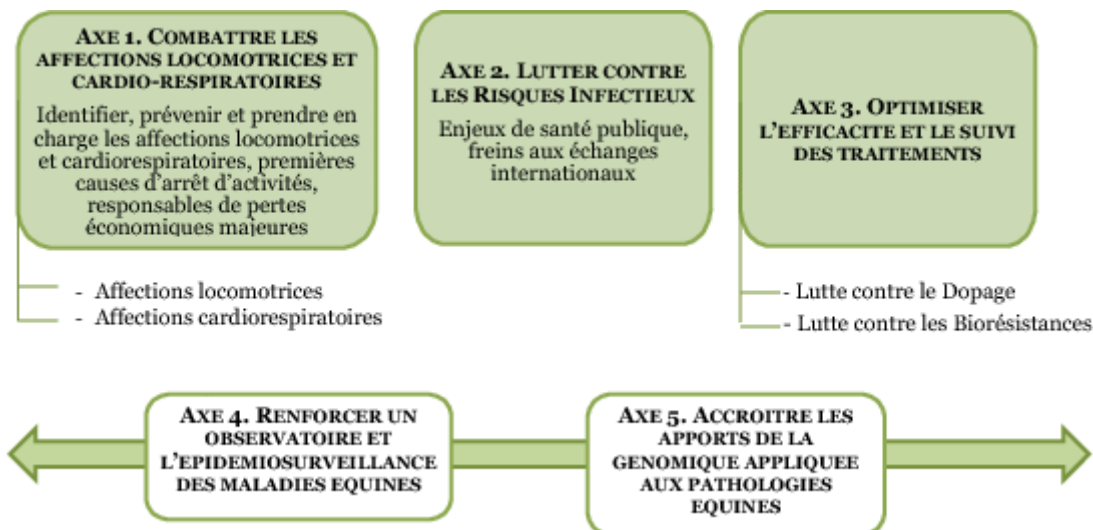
AXE 1. COMBATTRE LES AFFECTIONS LOCOMOTRICES ET CARDIO-RESPIRATOIRES

Identifier, prévenir et prendre en charge les affections locomotrices et cardiorespiratoires, premières causes d'arrêt d'activités, responsables de pertes économiques majeures

- Affections locomotrices
- Affections cardiorespiratoires

AXE 2. LUTTER CONTRE LES RISQUES INFECTIEUX

Enjeux de santé publique, freins aux échanges internationaux

AXE 3. OPTIMISER L'EFFICACITE ET LE SUIVI DES TRAITEMENTS

- Lutte contre le Dopage
- Lutte contre les Biorésistances

AXE 4. RENFORCER UN OBSERVATOIRE ET L'EPIDEMIOSURVEILLANCE DES MALADIES EQUINES

AXE 5. ACCROITRE LES APPORTS DE LA GENOMIQUE APPLIQUEE AUX PATHOLOGIES EQUINES